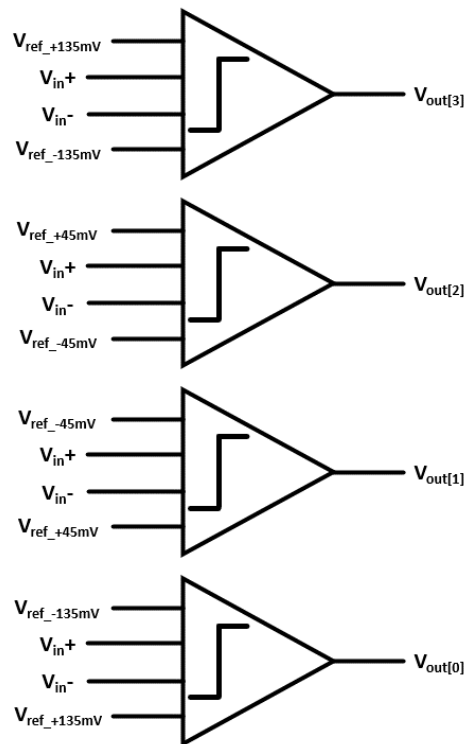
$V_{ref\_+135mV}$
$V_{in}+$
$V_{in}-$
$V_{ref\_-135mV}$
$V_{out[3]}$

$V_{ref\_+45mV}$
$V_{in}+$
$V_{in}-$
$V_{ref\_-45mV}$
$V_{out[2]}$

$V_{ref\_-45mV}$
$V_{in}+$
$V_{in}-$
$V_{ref\_+45mV}$
$V_{out[1]}$

$V_{ref\_-135mV}$
$V_{in}+$
$V_{in}-$
$V_{ref\_+135mV}$
$V_{out[0]}$